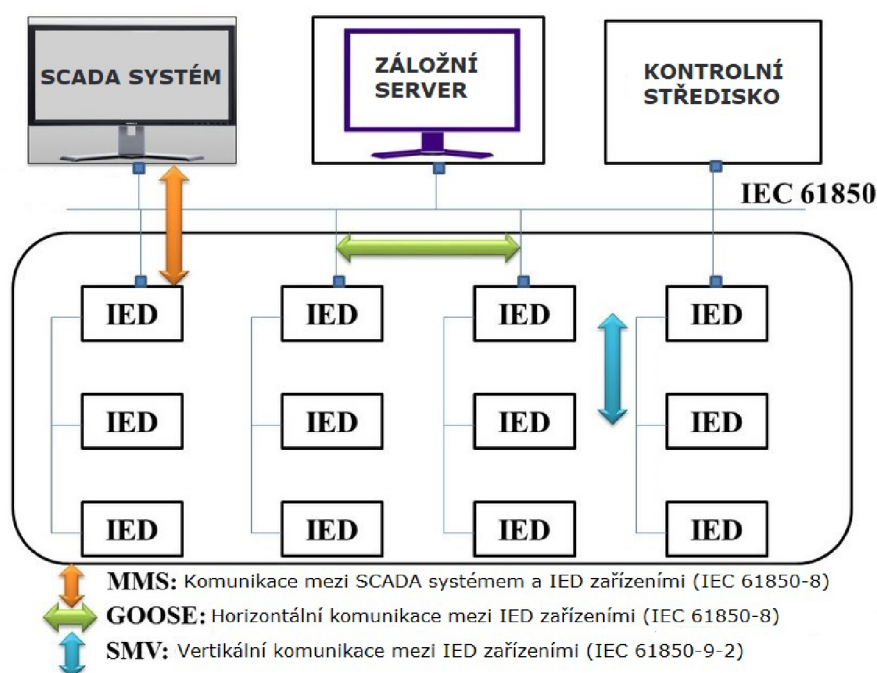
SCADA SYSTÉM

ZÁLOŽNÍ SERVER

KONTROLNÍ STŘEDISKO

IEC 61850

IED

IED

IED

IED

IED

IED

IED

IED

IED

IED

IED

IED

MMS: Komunikace mezi SCADA systémem a IED zařízeními (IEC 61850-8)

GOOSE: Horizontální komunikace mezi IED zařízeními (IEC 61850-8)

SMV: Vertikální komunikace mezi IED zařízeními (IEC 61850-9-2)